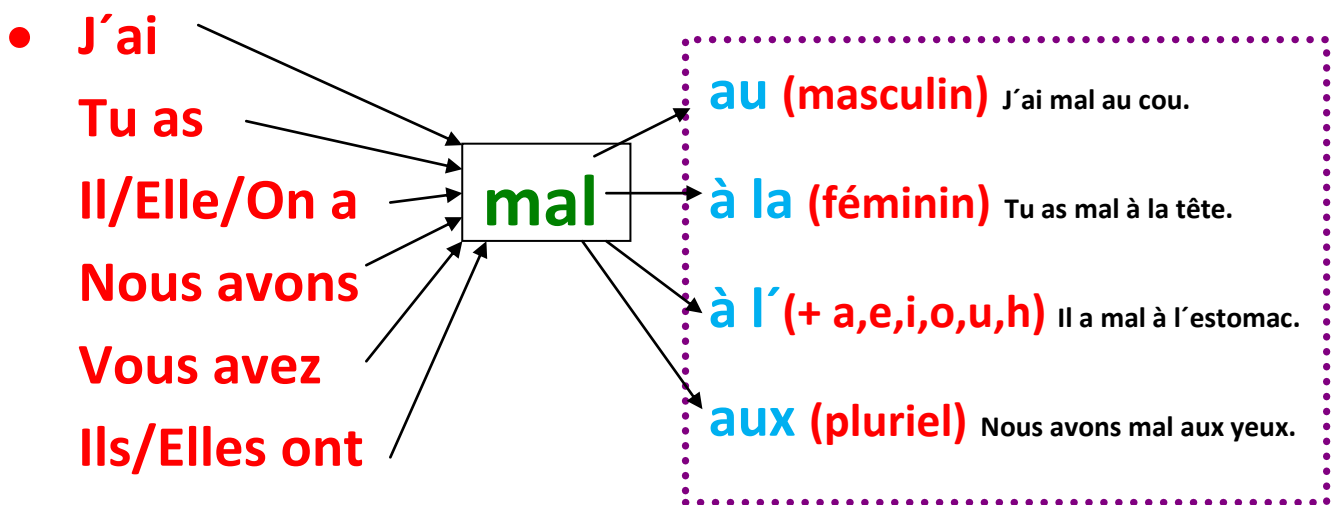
• J´ai
Tu as
Il/Elle/On a
Nous avons
Vous avez
Ils/Elles ont

mal

au (masculin) J´ai mal au cou.

à la (féminin) Tu as mal à la tête.

à l´(+ a,e,i,o,u,h) Il a mal à l´estomac.

aux (pluriel) Nous avons mal aux yeux.